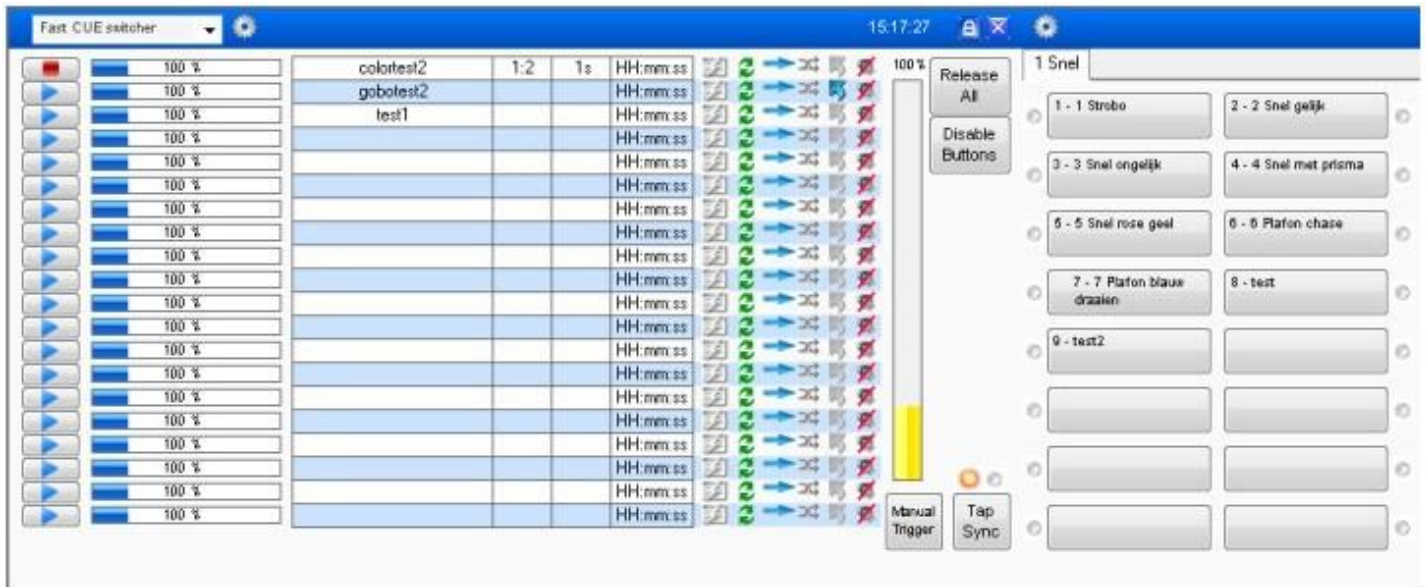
Fast CUE switcher

15:17:27

| | | | | |
|---|---|---|---|---|
| 100 % | colortest2 | 1:2 | 1s | HH:mm:ss |
| 100 % | gobotest2 | | | HH:mm:ss |
| 100 % | test1 | | | HH:mm:ss |
| 100 % | | | | HH:mm:ss |
| 100 % | | | | HH:mm:ss |
| 100 % | | | | HH:mm:ss |
| 100 % | | | | HH:mm:ss |
| 100 % | | | | HH:mm:ss |
| 100 % | | | | HH:mm:ss |
| 100 % | | | | HH:mm:ss |
| 100 % | | | | HH:mm:ss |
| 100 % | | | | HH:mm:ss |
| 100 % | | | | HH:mm:ss |
| 100 % | | | | HH:mm:ss |
| 100 % | | | | HH:mm:ss |
| 100 % | | | | HH:mm:ss |
| 100 % | | | | HH:mm:ss |
| 100 % | | | | HH:mm:ss |
| 100 % | | | | HH:mm:ss |
| 100 % | | | | HH:mm:ss |

100 %

Release All

Disable Buttons

Manual Trigger

Tap Sync

1 Snel

1 - 1 Strobo
2 - 2 Snel gelijk
3 - 3 Snel ongelijk
4 - 4 Snel met prisma
5 - 5 Snel rose geel
6 - 6 Plafon chase
7 - 7 Plafon blauw draaien
8 - test
9 - test2